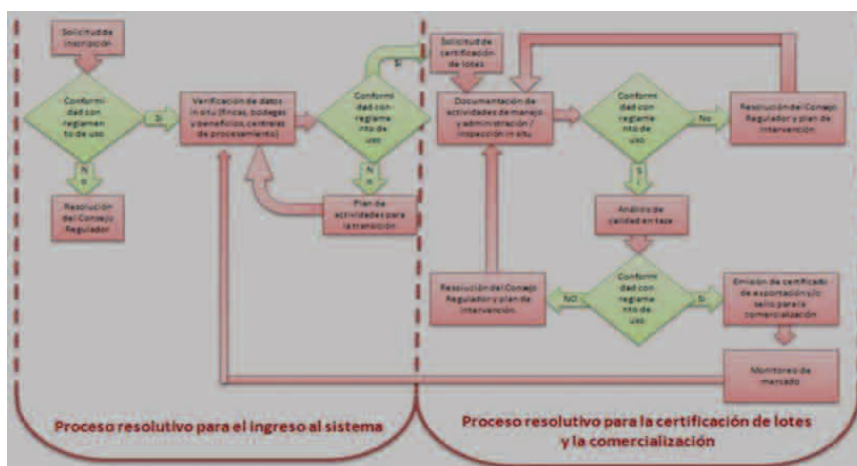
Solicitud de inscripción

Conformidad con reglamento de uso

Si

No

Resolución del Consejo Regulador

Verificación de datos in situ (fincas, bodegas y beneficios, centros de procesamiento)

Conformidad con reglamento de uso

Si

No

Plan de actividades para la transición

Solicitud de certificación de lotes

Documentación de actividades de manejo y administración / inspección in situ

Conformidad con reglamento de uso

No

Resolución del Consejo Regulador y plan de intervención

Si

Análisis de calidad en taza

Conformidad con reglamento de uso

NO

Resolución del Consejo Regulador y plan de intervención

Si

Emisión de certificado de exportación y/o sello para la comercialización

Monitoreo de mercado

Proceso resolutivo para el ingreso al sistema

Proceso resolutivo para la certificación de lotes y la comercialización